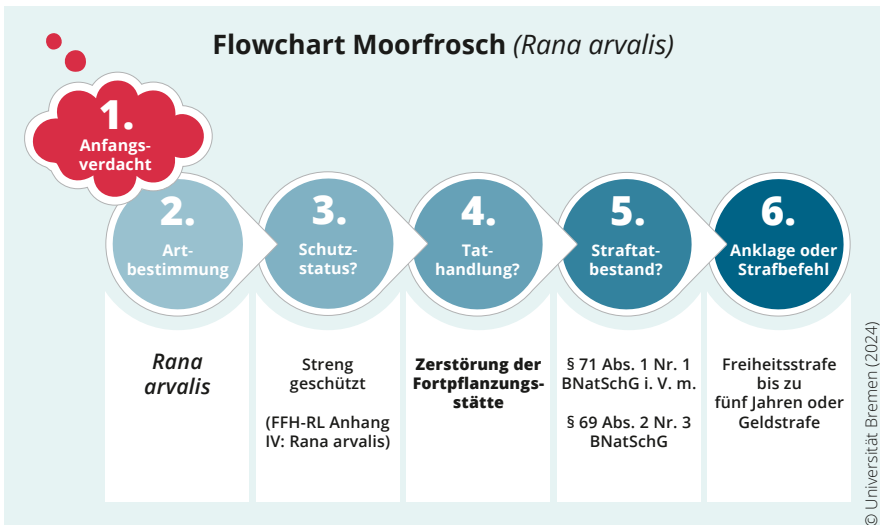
Flowchart Moorfrosch (Rana arvalis)

1. Anfangsverdacht

2. Artbestimmung

3. Schutzstatus?

4. Tathandlung?

5. Straftatbestand?

6. Anklage oder Strafbefehl

Rana arvalis

Streng geschützt

(FFH-RL Anhang IV: Rana arvalis)

Zerstörung der Fortpflanzungsstätte

§ 71 Abs. 1 Nr. 1 BNatSchG i. V. m.

§ 69 Abs. 2 Nr. 3 BNatSchG

Freiheitsstrafe bis zu fünf Jahren oder Geldstrafe

© Universität Bremen (2024)